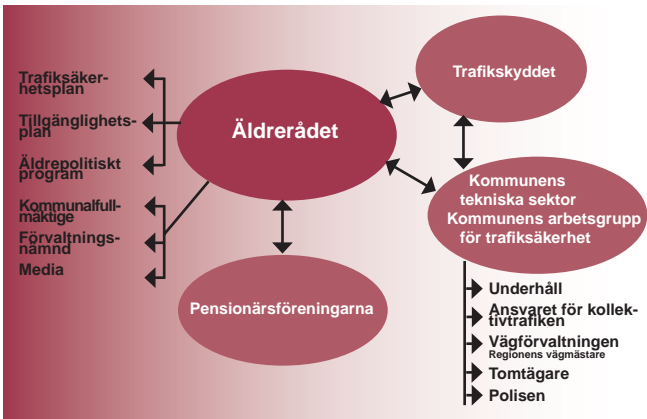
Trafiksäkerhetsplan

Tillgänglighetsplan

Äldrepolitiskt program

Kommunalfullmäktige

Förvaltningsnämnd

Media

Äldrerådet

Trafikskyddet

Kommunens tekniska sektor
Kommunens arbetsgrupp för trafiksäkerhet

Pensionärsföreningarna

Underhåll

Ansvaret för kollektivtrafiken

Vägförvaltningen
Regionens vägmästare

Tomtägare

Polisen